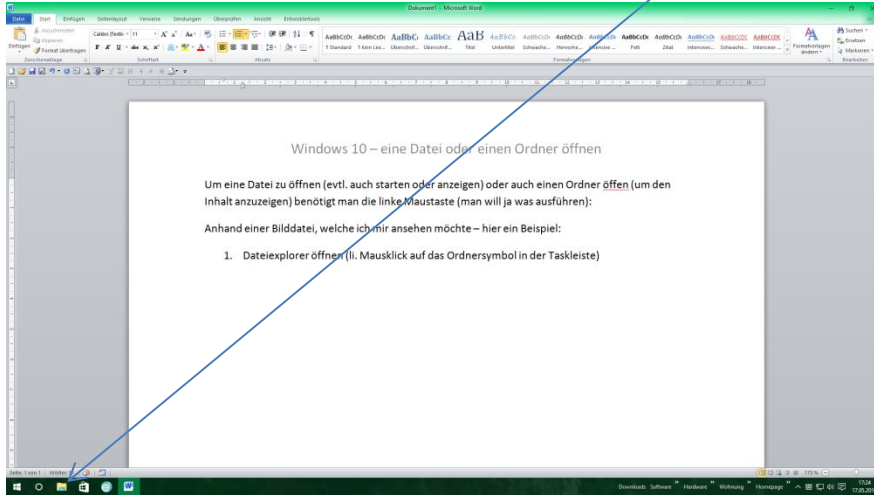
Dokument1 - Microsoft Word

Datei Start Einfügen Seitenlayout Verweise Sendungen Überprüfen Ansicht Entwicklertools

Ausschneiden Kopieren Format übertragen Einfügen Zwischenablage

Calibri (Textk - 11 Schriftart

Absatz

AaBbCcDc ¶ Standard AaBbCcDc ¶ Kein Lee... AaBbC Überschrif... AaBbCc Überschrif... AaB Titel AaBbCc Untertitel AaBbCcDc Schwache... AaBbCcDc Hervorhe... AaBbCcDc Intensive ... AaBbCcDc Fett AaBbCcDc Zitat AaBbCcDc Intensives... AaBbCcDc Schwache... AaBbCcDc Intensiver ...

Formatvorlagen ändern

Formatvorlagen

Suchen Ersetzen Markieren Bearbeiten

Windows 10 – eine Datei oder einen Ordner öffnen

Um eine Datei zu öffnen (evtl. auch starten oder anzeigen) oder auch einen Ordner öffen (um den Inhalt anzuzeigen) benötigt man die linke Maustaste (man will ja was ausführen):

Anhand einer Bilddatei, welche ich mir ansehen möchte – hier ein Beispiel:

1. Dateiexplorer öffnen (li. Mausklick auf das Ordnersymbol in der Taskleiste)

Seite: 1 von 1 Wörter: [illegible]

175 %

Downloads Software Hardware Wohnung Homepage

17:24 17.05.20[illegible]